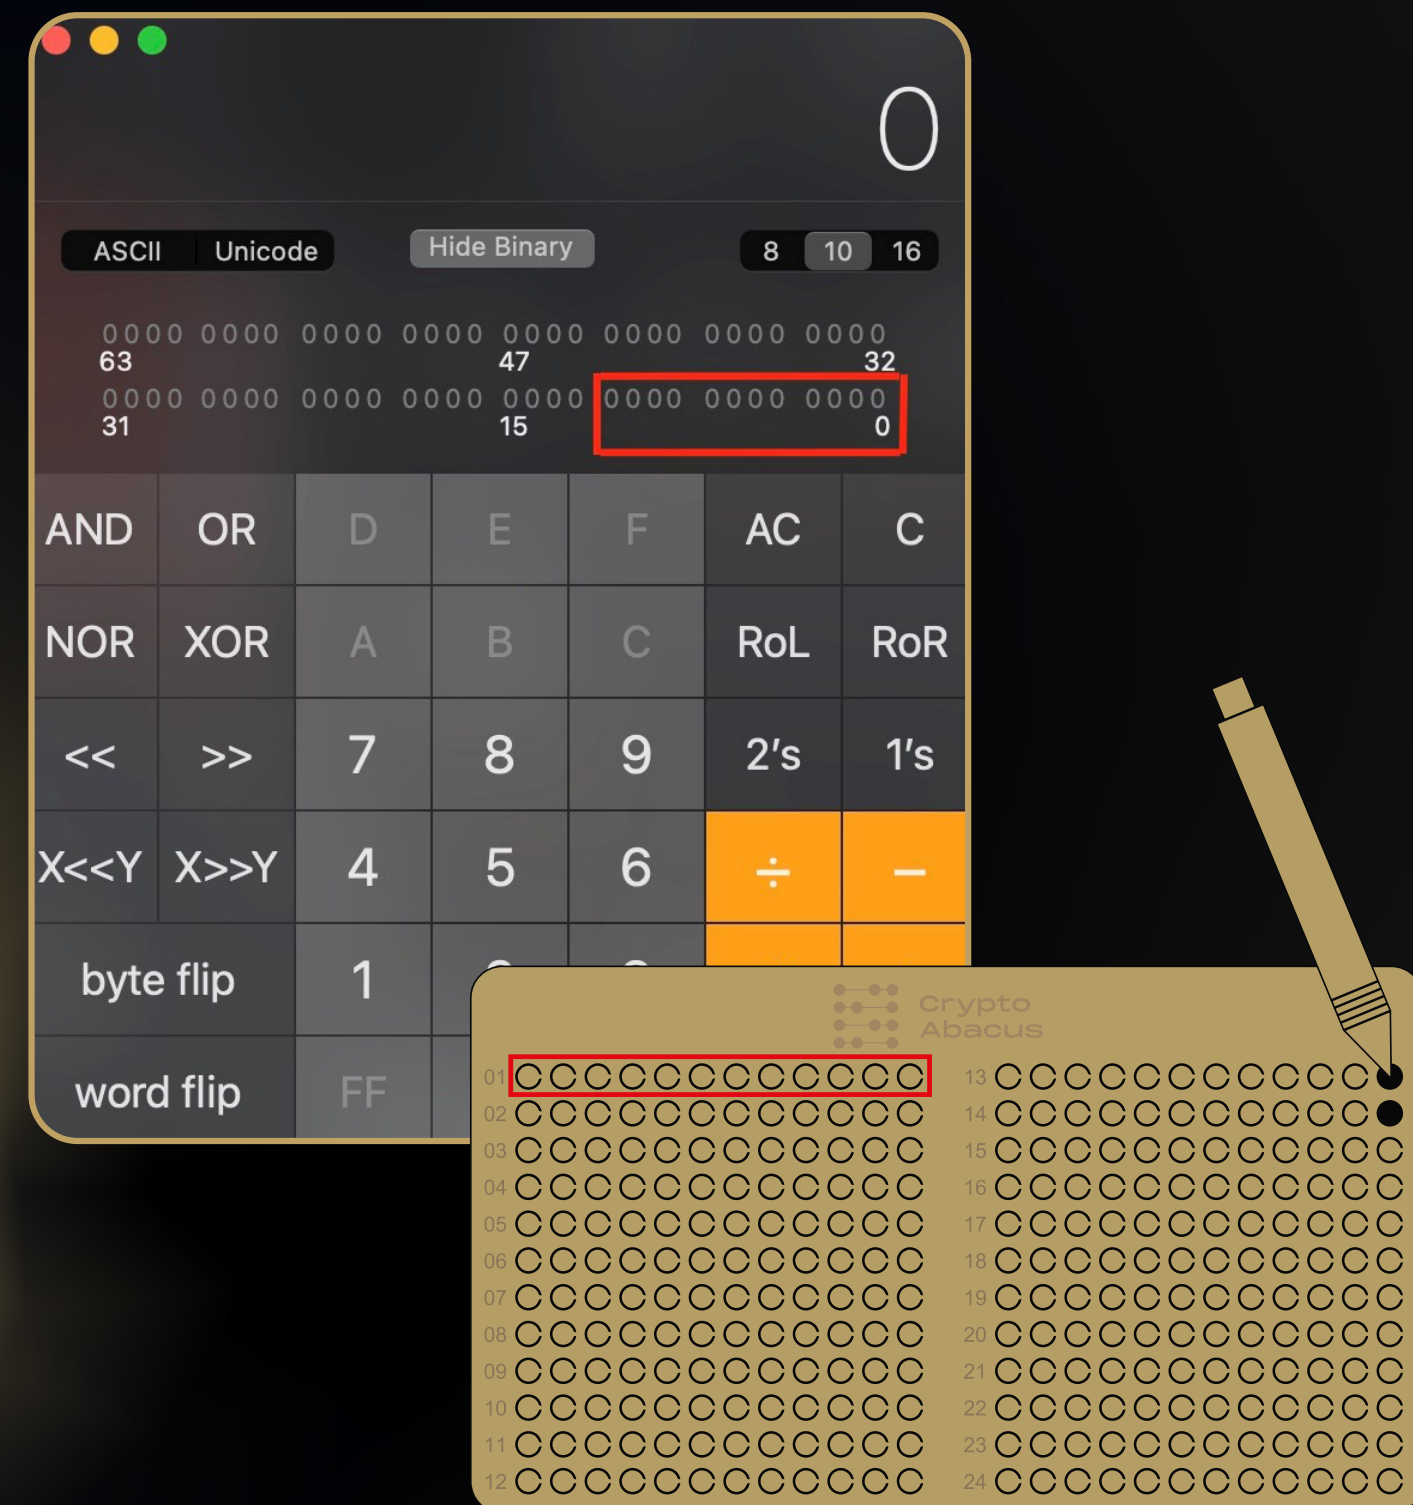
0

ASCII Unicode

Hide Binary

8 10 16

0000 0000 0000 0000 0000 0000 0000 0000
63 47 32
0000 0000 0000 0000 0000 0000 0000 0000
31 15 0

| AND | OR | D | E | F | AC | C |
|---|---|---|---|---|---|---|
| NOR | XOR | A | B | C | RoL | RoR |
| << | >> | 7 | 8 | 9 | 2's | 1's |
| X<<Y | X>>Y | 4 | 5 | 6 | ÷ | − |
| byte flip | | 1 | | | | |
| word flip | | FF | | | | |

Crypto Abacus

01
02
03
04
05
06
07
08
09
10
11
12

13
14
15
16
17
18
19
20
21
22
23
24